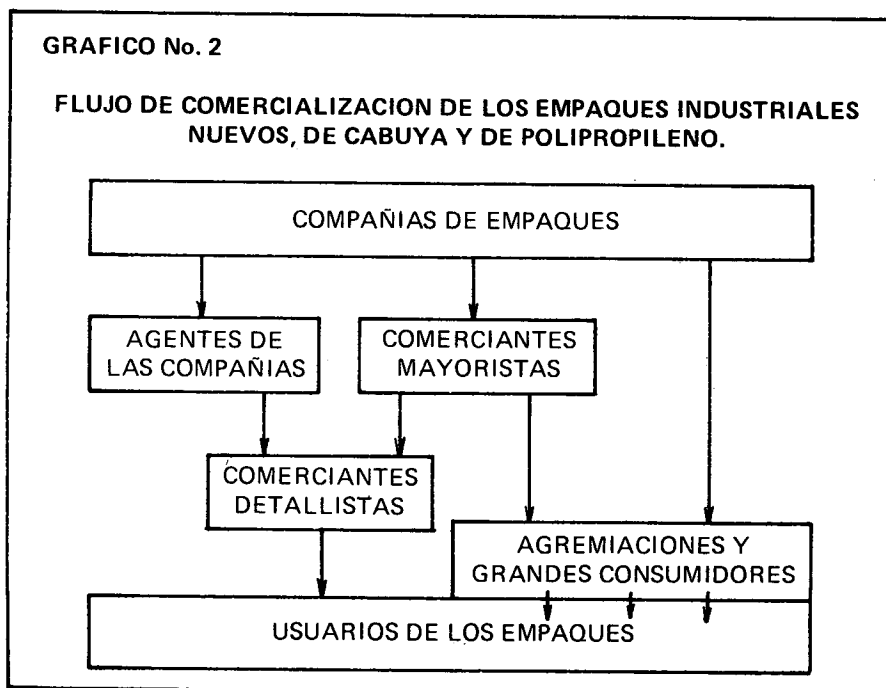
GRAFICO No. 2

FLUJO DE COMERCIALIZACION DE LOS EMPAQUES INDUSTRIALES NUEVOS, DE CABUYA Y DE POLIPROPILENO.

COMPAÑIAS DE EMPAQUES

AGENTES DE LAS COMPAÑIAS

COMERCIANTES MAYORISTAS

COMERCIANTES DETALLISTAS

AGREMIACIONES Y GRANDES CONSUMIDORES

USUARIOS DE LOS EMPAQUES